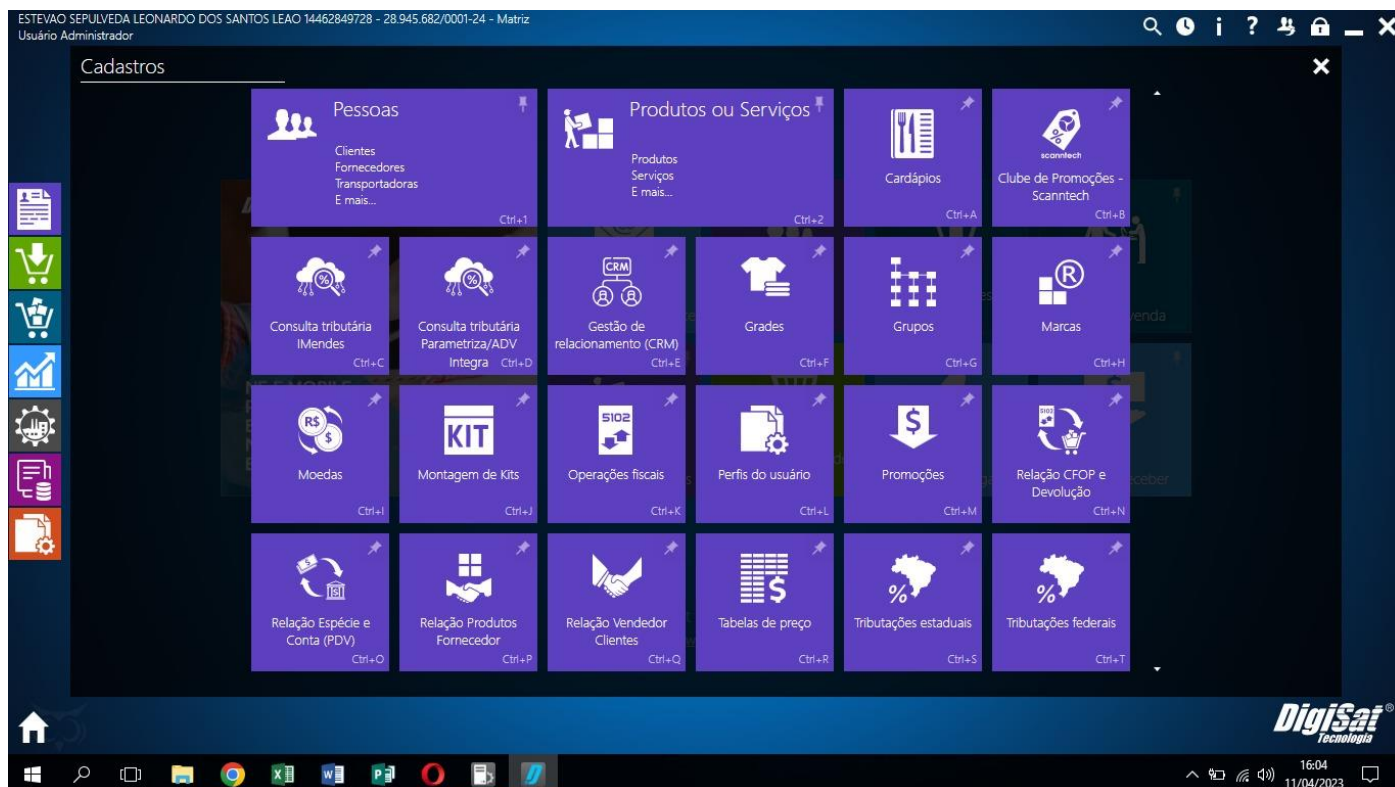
ESTEVAO SEPULVEDA LEONARDO DOS SANTOS LEAO 14462849728 - 28.945.682/0001-24 - Matriz
Usuário Administrador

Cadastros

Pessoas
Clientes
Fornecedores
Transportadoras
E mais...
Ctrl+1

Produtos ou Serviços
Produtos
Serviços
E mais...
Ctrl+2

Cardápios
Ctrl+A

scanntech
Clube de Promoções - Scanntech
Ctrl+B

Consulta tributária IMendes
Ctrl+C

Consulta tributária Parametriza/ADV Integra
Ctrl+D

CRM
Gestão de relacionamento (CRM)
Ctrl+E

Grades
Ctrl+F

Grupos
Ctrl+G

Marcas
Ctrl+H

R$
Moedas
Ctrl+I

KIT
Montagem de Kits
Ctrl+J

5102
Operações fiscais
Ctrl+K

Perfis do usuário
Ctrl+L

Promoções
Ctrl+M

5102
Relação CFOP e Devolução
Ctrl+N

Relação Espécie e Conta (PDV)
Ctrl+O

Relação Produtos Fornecedor
Ctrl+P

Relação Vendedor Clientes
Ctrl+Q

Tabelas de preço
Ctrl+R

Tributações estaduais
Ctrl+S

Tributações federais
Ctrl+T

DigiSat Tecnologia

16:04
11/04/2023